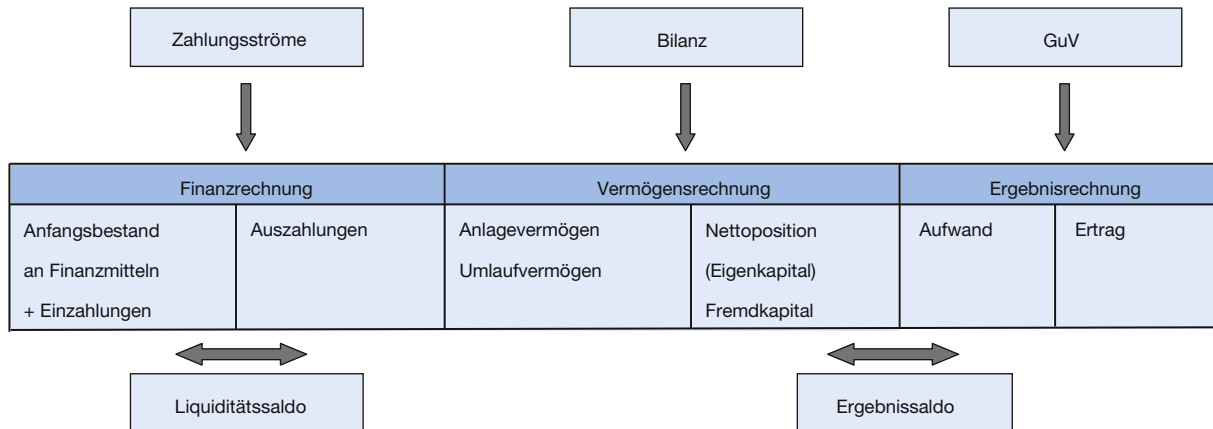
Zahlungsströme

Bilanz

GuV

| Finanzrechnung | | Vermögensrechnung | | Ergebnisrechnung | |
|---|---|---|---|---|---|
| Anfangsbestand an Finanzmitteln + Einzahlungen | Auszahlungen | Anlagevermögen Umlaufvermögen | Nettoposition (Eigenkapital) Fremdkapital | Aufwand | Ertrag |

Liquiditätssaldo

Ergebnissaldo